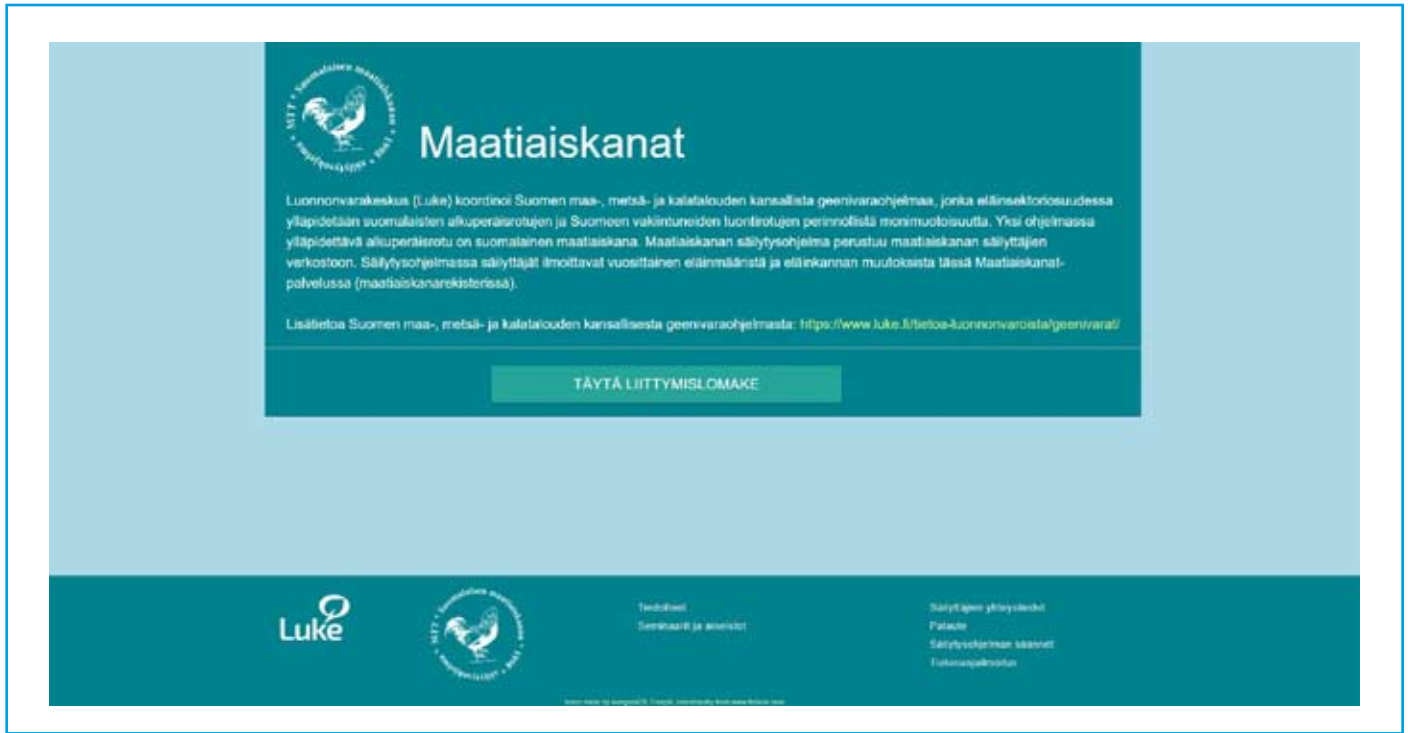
MTT • Suomalaisen maatiaiskanan säilytysohjelma • 1998

Maatiaiskanat

Luonnonvarakeskus (Luke) koordinoi Suomen maa-, metsä- ja kalatalouden kansallista geenivaraohjelmaa, jonka eläinsektoriosuudessa ylläpidetään suomalaisten alkuperäisrotujen ja Suomeen vakiintuneiden luontirotujen perinnöllistä monimuotoisuutta. Yksi ohjelmassa ylläpidettävä alkuperäisrotu on suomalainen maatiaiskana. Maatiaiskanan säilytysohjelma perustuu maatiaiskanan säilyttäjien verkostoon. Säilytysohjelmassa säilyttäjät ilmoittavat vuosittainen eläinmääristä ja eläinkannan muutoksista tässä Maatiaiskanat-palvelussa (maatiaiskanarekisterissä).

Lisätietoa Suomen maa-, metsä- ja kalatalouden kansallisesta geenivaraohjelmasta: https://www.luke.fi/tietoa-luonnonvaroista/geenivarat/

TÄYTÄ LIITTYMISLOMAKE

Luke

MTT • Suomalaisen maatiaiskanan säilytysohjelma • 1998

Tiedotteet
Seminaarit ja aineistot

Säilyttäjien yhteystiedot
Palaute
Säilytysohjelman säännöt
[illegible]

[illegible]